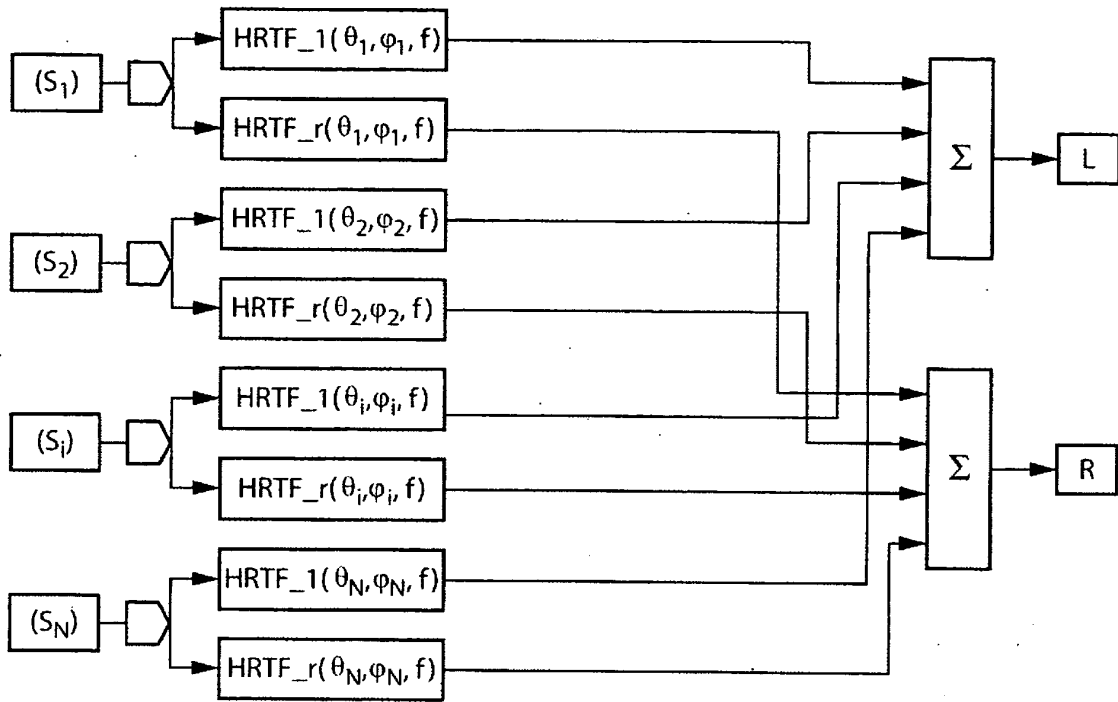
$(S_1)$

HRTF_1($\theta_1$,$\varphi_1$, f)

HRTF_r($\theta_1$,$\varphi_1$, f)

$(S_2)$

HRTF_1($\theta_2$,$\varphi_2$, f)

HRTF_r($\theta_2$,$\varphi_2$, f)

$(S_i)$

HRTF_1($\theta_i$,$\varphi_i$, f)

HRTF_r($\theta_i$,$\varphi_i$, f)

$(S_N)$

HRTF_1($\theta_N$,$\varphi_N$, f)

HRTF_r($\theta_N$,$\varphi_N$, f)

$\Sigma$

L

$\Sigma$

R